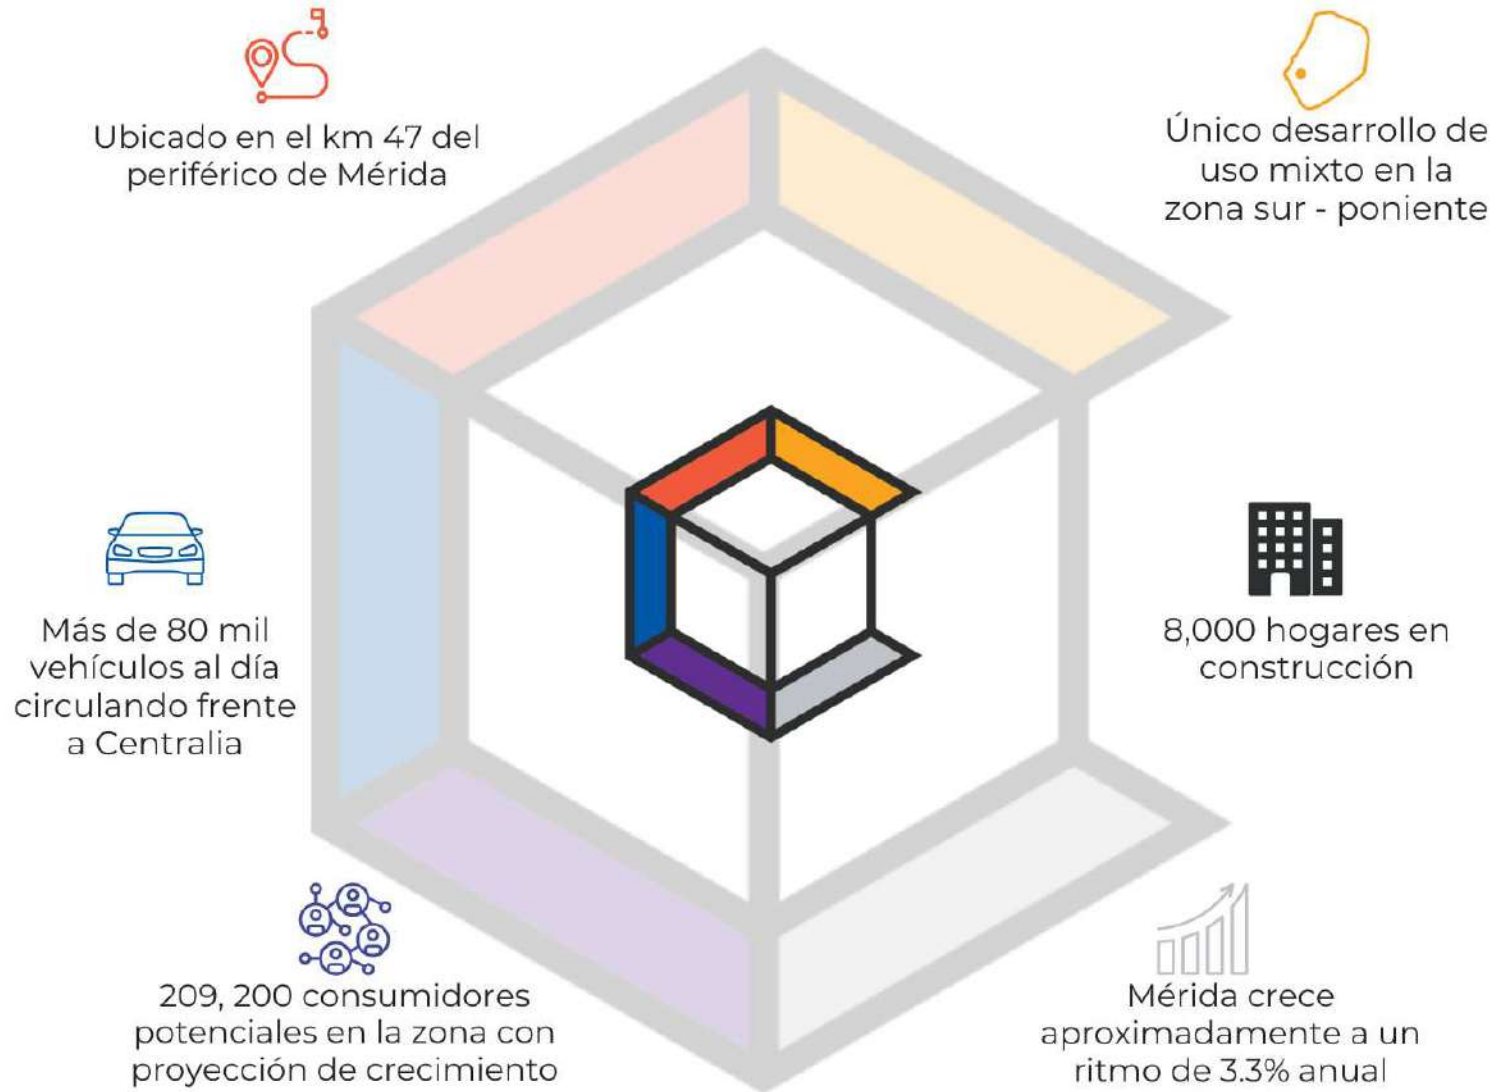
Ubicado en el km 47 del periférico de Mérida

Único desarrollo de uso mixto en la zona sur - poniente

Más de 80 mil vehículos al día circulando frente a Centralia

8,000 hogares en construcción

209, 200 consumidores potenciales en la zona con proyección de crecimiento

Mérida crece aproximadamente a un ritmo de 3.3% anual